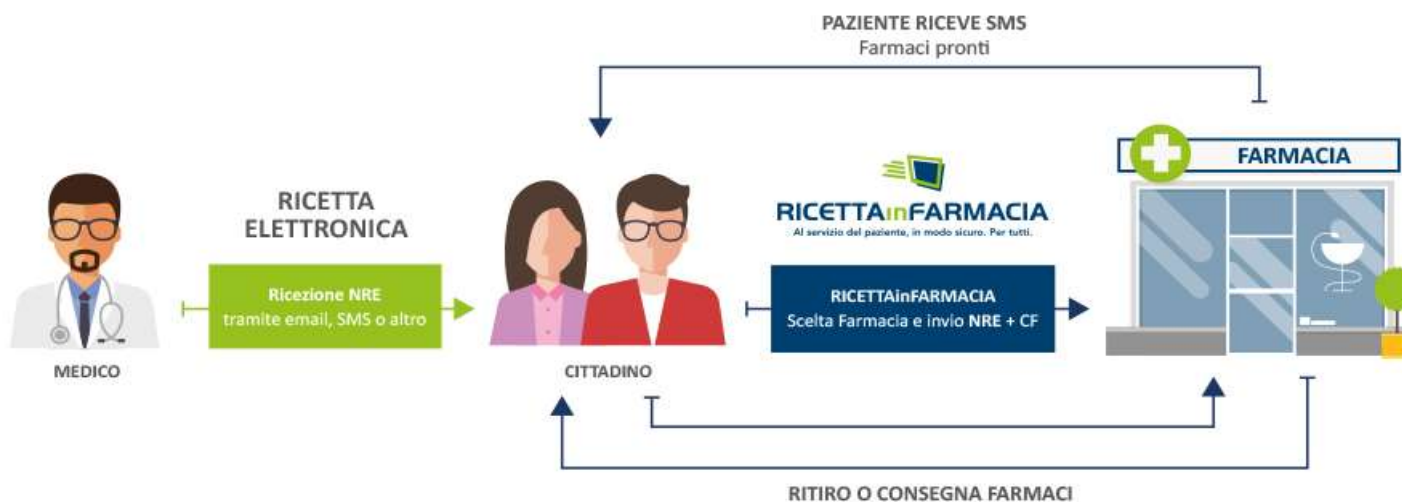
PAZIENTE RICEVE SMS
Farmaci pronti

FARMACIA

RICETTA ELETTRONICA

RICETTAinFARMACIA
Al servizio del paziente, in modo sicuro. Per tutti.

Ricezione NRE
tramite email, SMS o altro

RICETTAinFARMACIA
Scelta Farmacia e invio NRE + CF

MEDICO

CITTADINO

RITIRO O CONSEGNA FARMACI